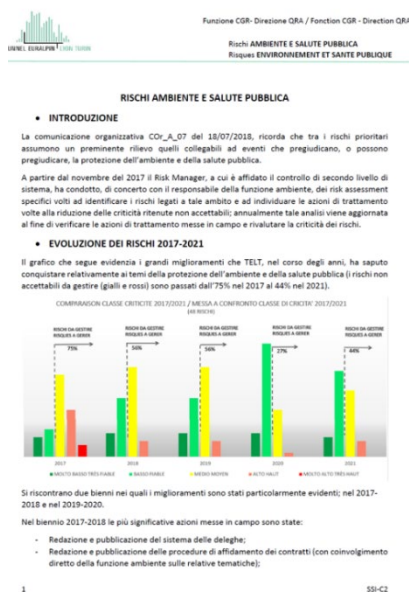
TUNNEL EURALPIN LYON TURIN

Funzione CGR- Direzione QRA / Fonction CGR - Direction QRA

Rischi AMBIENTE E SALUTE PUBBLICA
Risques ENVIRONNEMENT ET SANTE PUBLIQUE

RISCHI AMBIENTE E SALUTE PUBBLICA

• INTRODUZIONE

La comunicazione organizzativa COr_A_07 del 18/07/2018, ricorda che tra i rischi prioritari assumono un preminente rilievo quelli collegabili ad eventi che pregiudicano, o possono pregiudicare, la protezione dell'ambiente e della salute pubblica.

A partire dal novembre del 2017 il Risk Manager, a cui è affidato il controllo di secondo livello di sistema, ha condotto, di concerto con il responsabile della funzione ambiente, dei risk assessment specifici volti ad identificare i rischi legati a tale ambito e ad individuare le azioni di trattamento volte alla riduzione delle criticità ritenute non accettabili; annualmente tale analisi viene aggiornata al fine di verificare le azioni di trattamento messe in campo e rivalutare la criticità dei rischi.

• EVOLUZIONE DEI RISCHI 2017-2021

Il grafico che segue evidenzia i grandi miglioramenti che TELT, nel corso degli anni, ha saputo conquistare relativamente ai temi della protezione dell'ambiente e della salute pubblica (i rischi non accettabili da gestire (gialli e rossi) sono passati dall'75% nel 2017 al 44% nel 2021).

COMPARAISON CLASSE CRITICITE 2017/2021 / MESSA A CONFRONTO CLASSE DI CRICITA' 2017/2021
[48 RISCHI]

RISCHI DA GESTIRE RISQUES A GERER 75%
RISCHI DA GESTIRE RISQUES A GERER 56%
RISCHI DA GESTIRE RISQUES A GERER 56%
RISCHI DA GESTIRE RISQUES A GERER 27%
RISCHI DA GESTIRE RISQUES A GERER 44%

2017 2018 2019 2020 2021

MOLTO BASSO TRÈS FAIBLE   BASSO FAIBLE   MEDIO MOYEN   ALTO HAUT   MOLTO ALTO TRÈS HAUT

Si riscontrano due bienni nei quali i miglioramenti sono stati particolarmente evidenti; nel 2017-2018 e nel 2019-2020.

Nel biennio 2017-2018 le più significative azioni messe in campo sono state:

- Redazione e pubblicazione del sistema delle deleghe;
- Redazione e pubblicazione delle procedure di affidamento dei contratti (con coinvolgimento diretto della funzione ambiente sulle relative tematiche);

1

SSI-C2